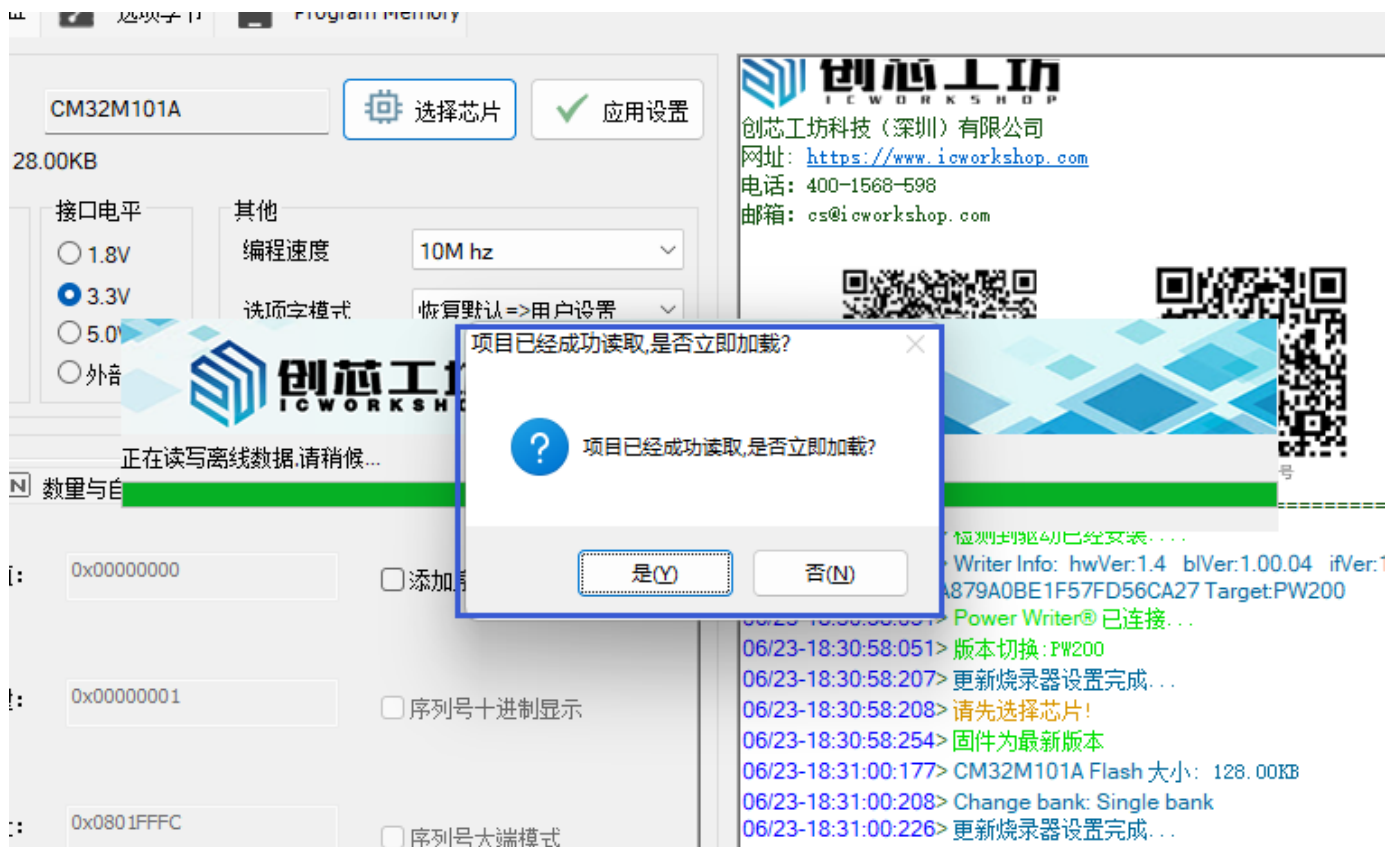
选项字节 Program Memory

CM32M101A

选择芯片

应用设置

28.00KB

接口电平

1.8V

3.3V

5.0V

外部

其他

编程速度

10M hz

选项字模式

恢复默认=>用户设置

创芯工坊 ICWORKSHOP

正在读写离线数据.请稍候...

数量与自

0x00000000

添加

0x00000001

序列号十进制显示

0x0801FFFC

序列号大端模式

项目已经成功读取,是否立即加载?

项目已经成功读取,是否立即加载?

是(Y)

否(N)

创芯工坊 ICWORKSHOP

创芯工坊科技（深圳）有限公司

网址: https://www.icworkshop.com

电话: 400-1568-598

邮箱: cs@icworkshop.com

号

检测到驱动已经安装...

Writer Info: hwVer:1.4 blVer:1.00.04 ifVer:1

A879A0BE1F57FD56CA27 Target:PW200

Power Writer® 已连接...

06/23-18:30:58:051> 版本切换:PW200

06/23-18:30:58:207> 更新烧录器设置完成...

06/23-18:30:58:208> 请先选择芯片!

06/23-18:30:58:254> 固件为最新版本

06/23-18:31:00:177> CM32M101A Flash 大小: 128.00KB

06/23-18:31:00:208> Change bank: Single bank

06/23-18:31:00:226> 更新烧录器设置完成...